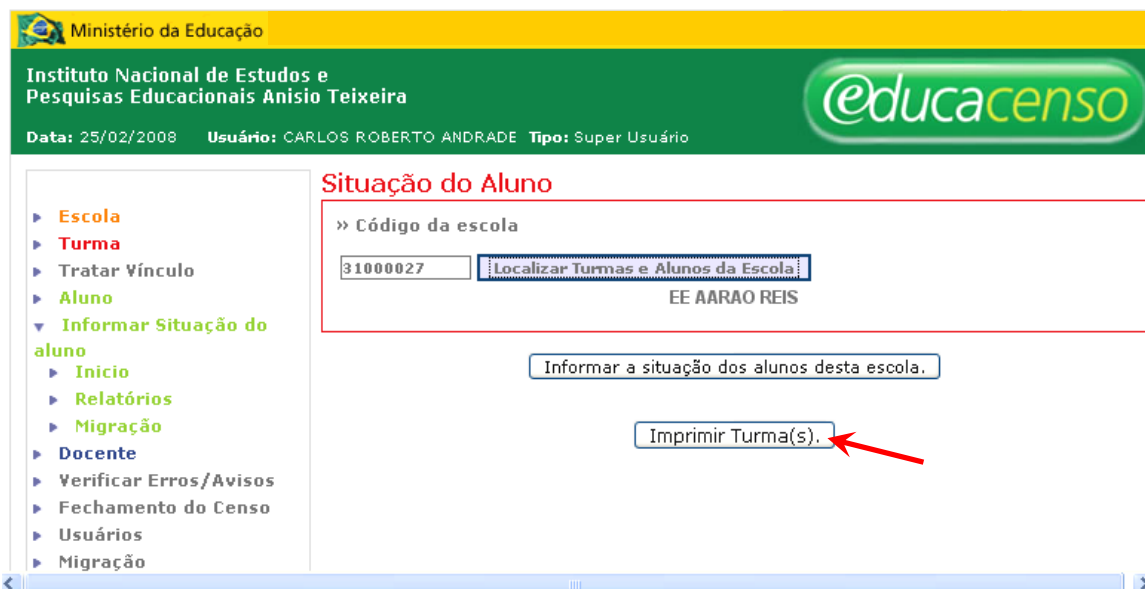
Ministério da Educação

Instituto Nacional de Estudos e Pesquisas Educacionais Anisio Teixeira

educacenso

Data: 25/02/2008 Usuário: CARLOS ROBERTO ANDRADE Tipo: Super Usuário

Escola
Turma
Tratar Vínculo
Aluno
Informar Situação do aluno
Inicio
Relatórios
Migração
Docente
Verificar Erros/Avisos
Fechamento do Censo
Usuários
Migração

Situação do Aluno

» Código da escola

31000027 Localizar Turmas e Alunos da Escola

EE AARAO REIS

Informar a situação dos alunos desta escola.

Imprimir Turma(s).